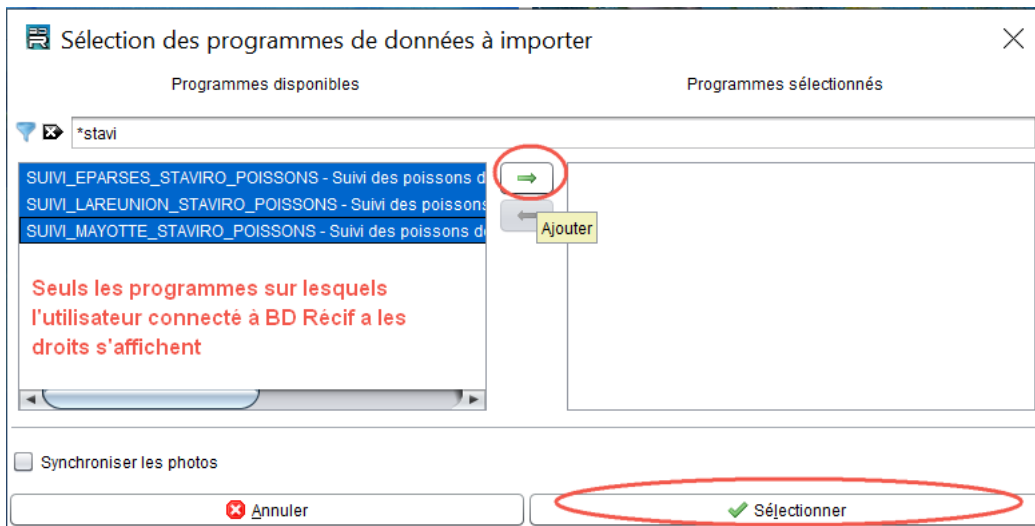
Sélection des programmes de données à importer

Programmes disponibles

Programmes sélectionnés

*stavi

SUIVI_EPARSES_STAVIRO_POISSONS - Suivi des poissons d
SUIVI_LAREUNION_STAVIRO_POISSONS - Suivi des poissons
SUIVI_MAYOTTE_STAVIRO_POISSONS - Suivi des poissons d

Ajouter

Seuls les programmes sur lesquels l'utilisateur connecté à BD Récif a les droits s'affichent

Synchroniser les photos

Annuler

Sélectionner